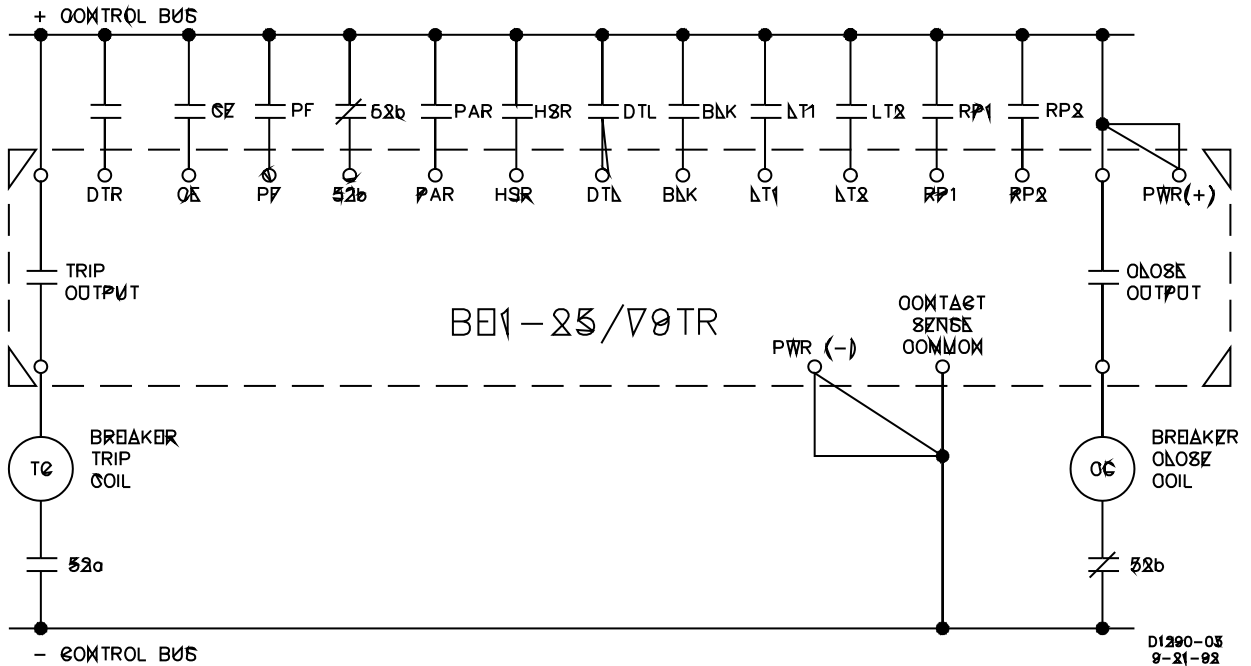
+ CONTROL BUS

CS PF 52b PAR HSR DTL BLK LT1 LT2 RP1 RP2

DTR CS PF 52b PAR HSR DTL BLK LT1 LT2 RP1 RP2 PWR(+)

TRIP OUTPUT

BE1-25/79TR

CONTACT SENSE COMMON

PWR (-)

CLOSE OUTPUT

TC

BREAKER TRIP COIL

CC

BREAKER CLOSE COIL

52a

52b

- CONTROL BUS

D1290-03
9-21-92